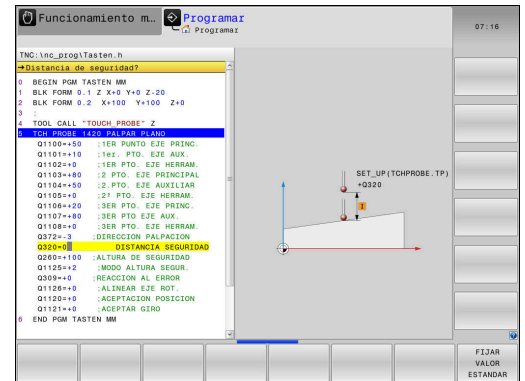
Funcionamiento m...
Programar
Programar
07:16

TNC:\nc_prog\Tasten.h
→Distancia de seguridad?

0 BEGIN PGM TASTEN MM
1 BLK FORM 0.1 Z X+0 Y+0 Z-20
2 BLK FORM 0.2 X+100 Y+100 Z+0
3 ;
4 TOOL CALL "TOUCH_PROBE" Z
5 TCH PROBE 1420 PALPAR PLANO
Q1100=+50 ;1ER PUNTO EJE PRINC.
Q1101=+10 ;1er. PTO. EJE AUX.
Q1102=+0 ;1ER PTO. EJE HERRAM.
Q1103=+80 ;2 PTO. EJE PRINCIPAL
Q1104=+50 ;2.PTO. EJE AUXILIAR
Q1105=+0 ;2º PTO. EJE HERRAM.
Q1106=+20 ;3ER PTO. EJE PRINC.
Q1107=+80 ;3ER PTO EJE AUX.
Q1108=+0 ;3ER PTO. EJE HERRAM.
Q372=-3 ;DIRECCION PALPACION
Q320=0 ;DISTANCIA SEGURIDAD
Q260=+100 ;ALTURA DE SEGURIDAD
Q1125=+2 ;MODO ALTURA SEGUR.
Q309=+0 ;REACCION AL ERROR
Q1126=+0 ;ALINEAR EJE ROT.
Q1120=+0 ;ACEPTACION POSICION
Q1121=+0 ;ACEPTAR GIRO
6 END PGM TASTEN MM

SET_UP(TCHPROBE.TP)
+Q320
1

FIJAR VALOR ESTANDAR